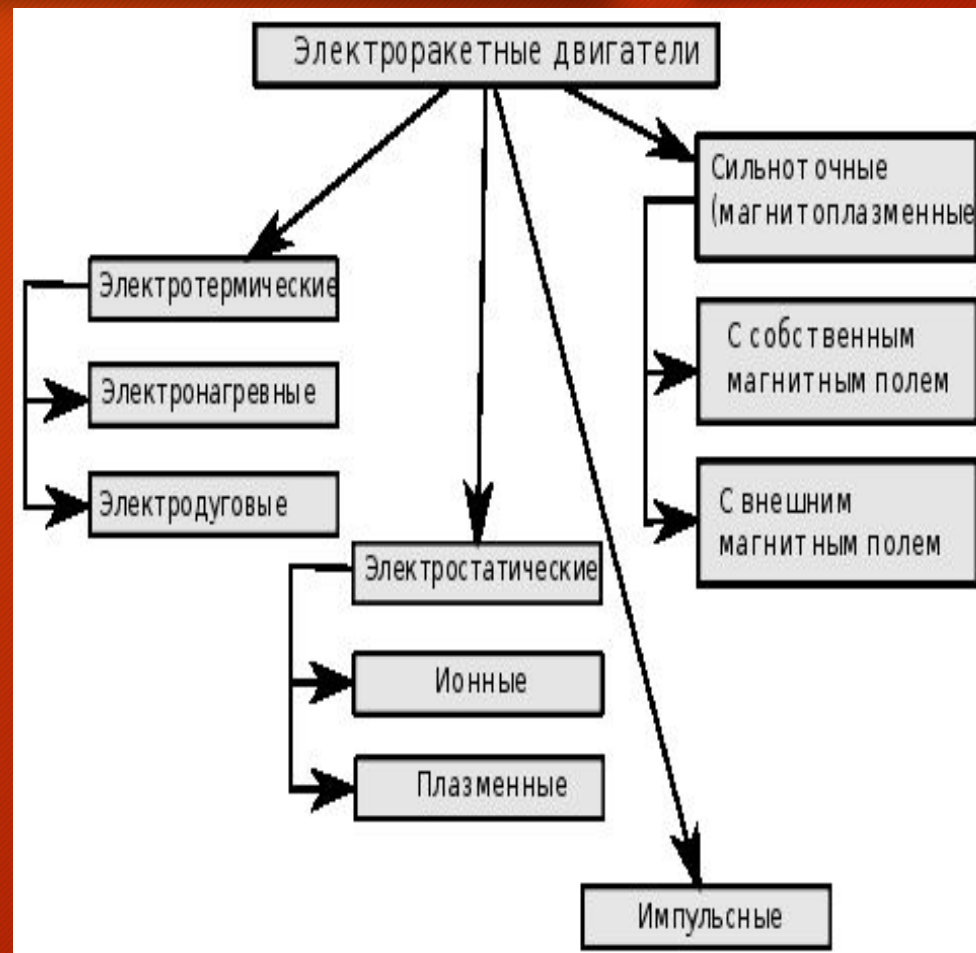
Электроракетные двигатели

Электротермические

Электронагревные

Электродуговые

Электростатические

Ионные

Плазменные

Импульсные

Сильноточные (магнитоплазменные

С собственным магнитным полем

С внешним магнитным полем